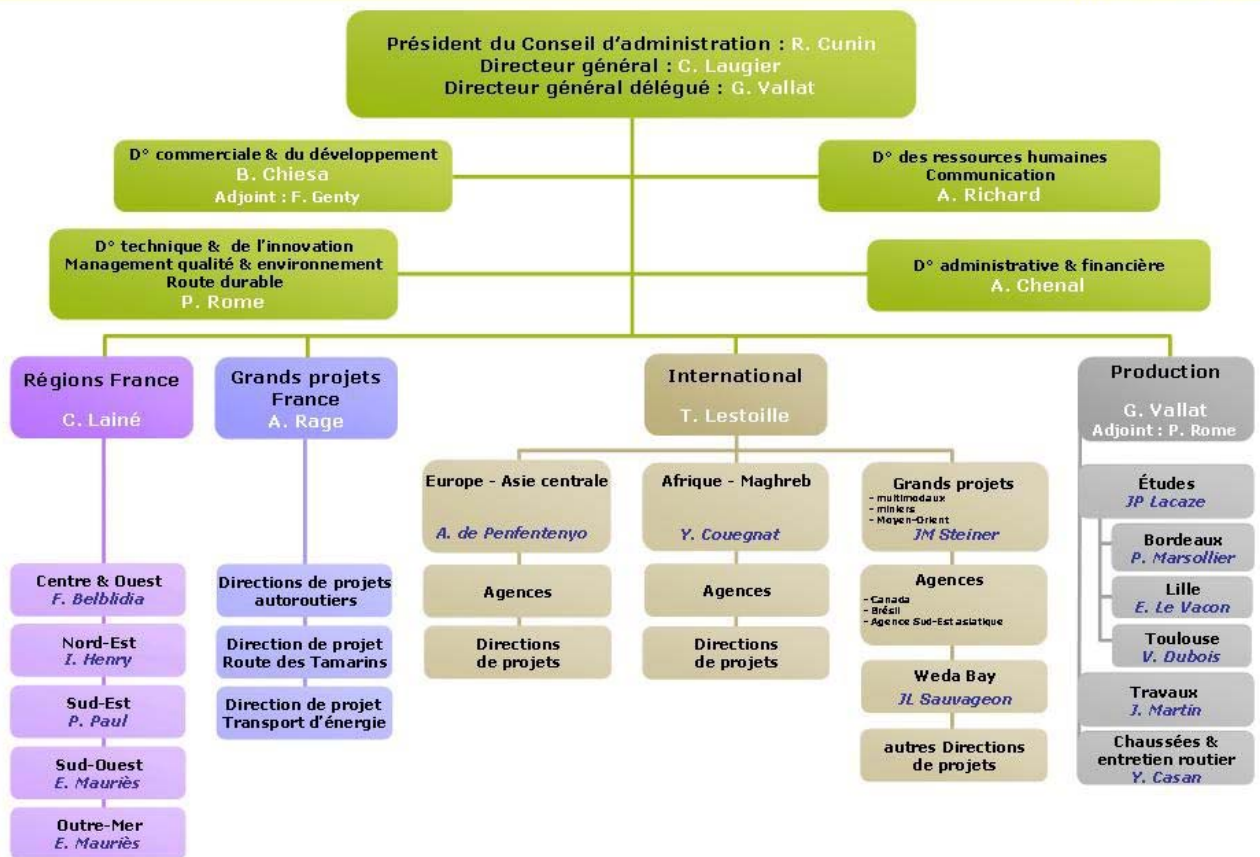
Président du Conseil d'administration : R. Cunin
Directeur général : C. Laugier
Directeur général délégué : G. Vallat

D° commerciale & du développement
B. Chiesa
Adjoint : F. Genty

D° des ressources humaines
Communication
A. Richard

D° technique & de l'innovation
Management qualité & environnement
Route durable
P. Rome

D° administrative & financière
A. Chenal

Régions France
C. Lainé

Centre & Ouest
F. Belblidia

Nord-Est
I. Henry

Sud-Est
P. Paul

Sud-Ouest
E. Mauriès

Outre-Mer
E. Mauriès

Grands projets France
A. Rage

Directions de projets autoroutiers

Direction de projet Route des Tamarins

Direction de projet Transport d'énergie

International
T. Lestoille

Europe - Asie centrale
A. de Penfentenyo

Agences

Directions de projets

Afrique - Maghreb
Y. Couegnat

Agences

Directions de projets

Grands projets
- multimodaux
- miniers
- Moyen-Orient
JM Steiner

Agences
- Canada
- Brésil
- Agence Sud-Est asiatique

Weda Bay
JL Sauvageon

autres Directions de projets

Production
G. Vallat
Adjoint : P. Rome

Études
JP Lacaze

Bordeaux
P. Marsollier

Lille
E. Le Vacon

Toulouse
V. Dubois

Travaux
J. Martin

Chaussées & entretien routier
Y. Casan